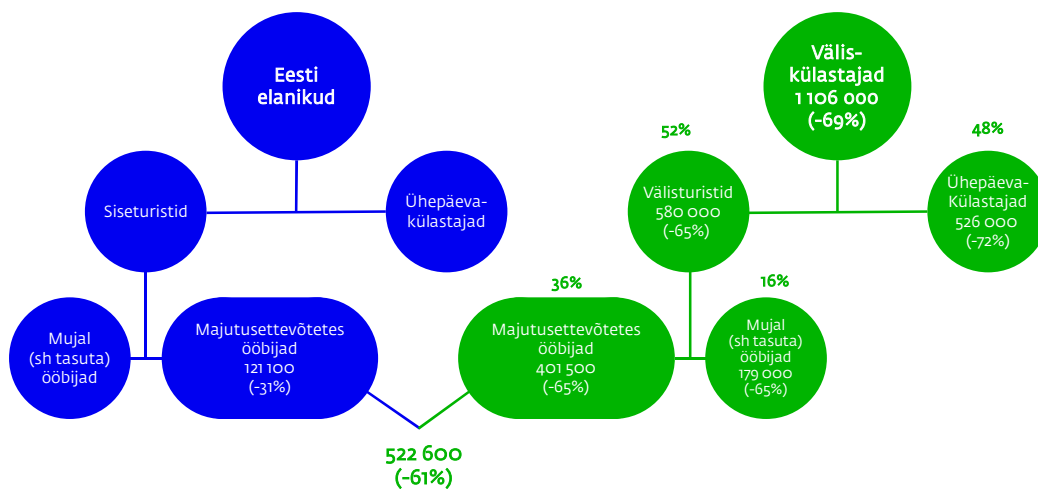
Eesti elanikud

Siseturistid

Ühepäeva-külastajad

Mujal (sh tasuta) ööbijad

Majutusettevõtetes ööbijad 121 100 (-31%)

Välis-külastajad 1 106 000 (-69%)

52%

48%

Välisturistid 580 000 (-65%)

Ühepäeva-Külastajad 526 000 (-72%)

36%

16%

Majutusettevõtetes ööbijad 401 500 (-65%)

Mujal (sh tasuta) ööbijad 179 000 (-65%)

522 600 (-61%)